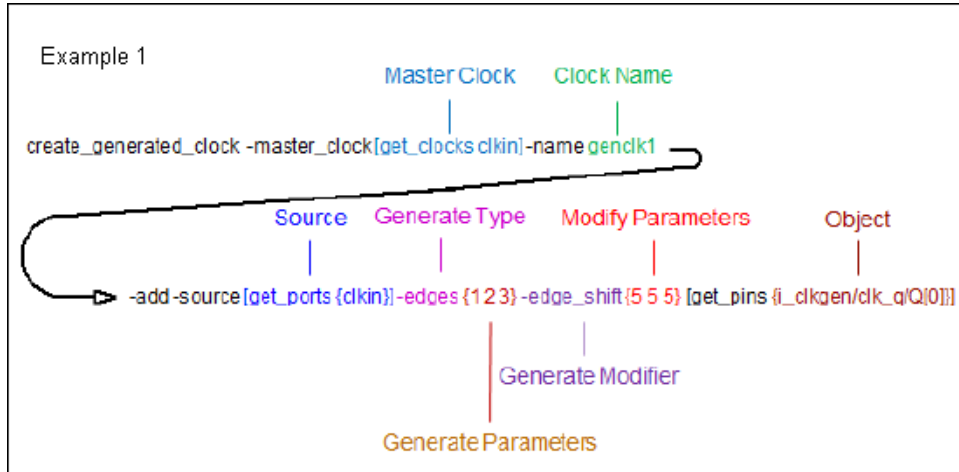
Example 1

Master Clock

Clock Name

create_generated_clock -master_clock [get_clocks clkin] -name genclk1

Source

Generate Type

Modify Parameters

Object

-add -source [get_ports {clkin}] -edges {1 2 3} -edge_shift {5 5 5} [get_pins {i_clkgen/clk_q/Q[0]}]

Generate Modifier

Generate Parameters